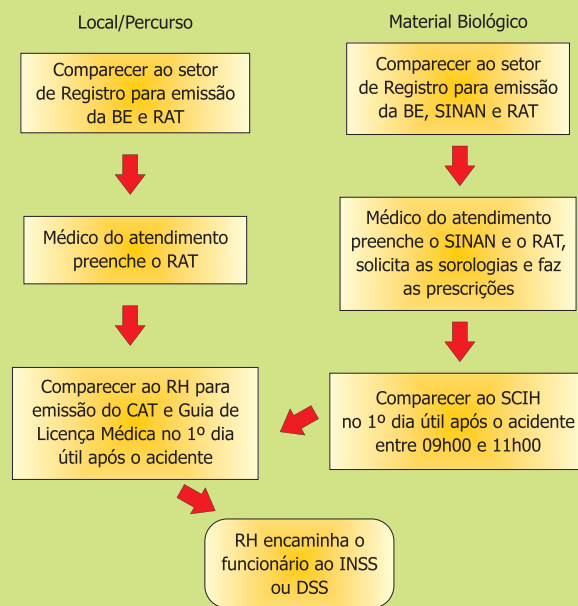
Local/Percurso

Comparecer ao setor de Registro para emissão da BE e RAT

Médico do atendimento preenche o RAT

Comparecer ao RH para emissão do CAT e Guia de Licença Médica no 1º dia útil após o acidente

Material Biológico

Comparecer ao setor de Registro para emissão da BE, SINAN e RAT

Médico do atendimento preenche o SINAN e o RAT, solicita as sorologias e faz as prescrições

Comparecer ao SCIH no 1º dia útil após o acidente entre 09h00 e 11h00

RH encaminha o funcionário ao INSS ou DSS